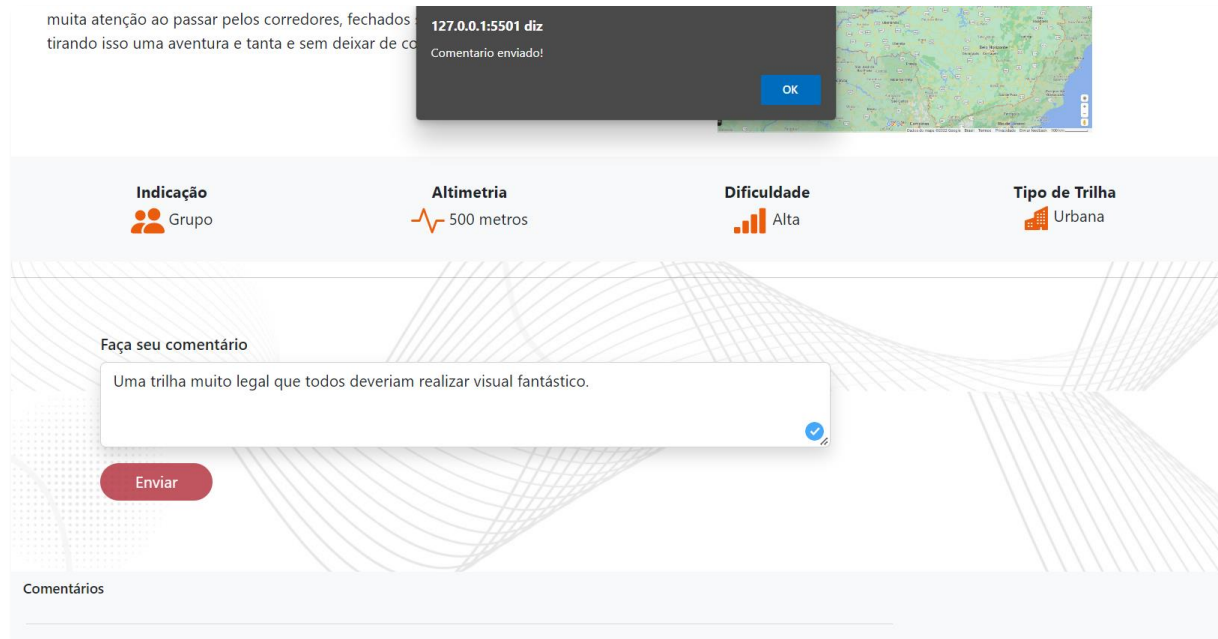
muita atenção ao passar pelos corredores, fechados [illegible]
tirando isso uma aventura e tanta e sem deixar de co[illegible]

127.0.0.1:5501 diz
Comentario enviado!
OK

Indicação
Grupo

Altimetria
500 metros

Dificuldade
Alta

Tipo de Trilha
Urbana

Faça seu comentário

Uma trilha muito legal que todos deveriam realizar visual fantástico.

Enviar

Comentários